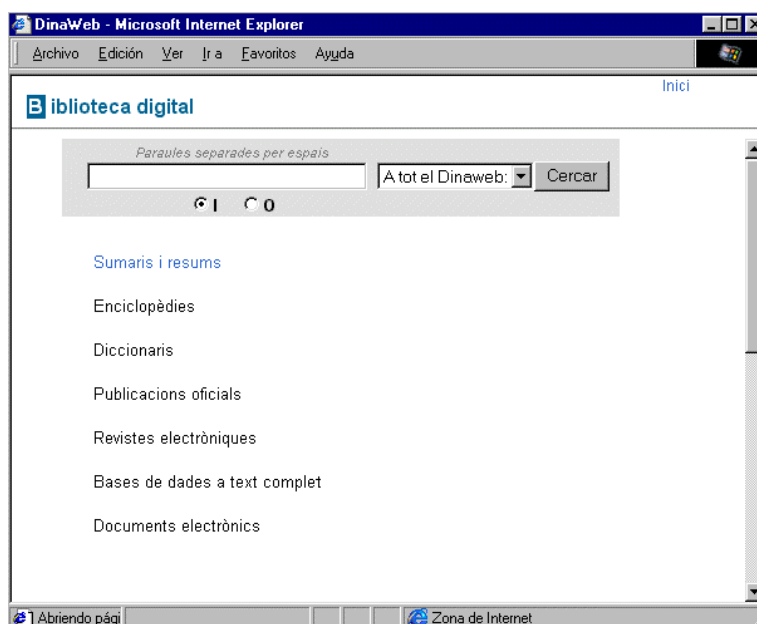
DinaWeb - Microsoft Internet Explorer

Archivo Edición Ver Ir a Favoritos Ayuda

Inici

B iblioteca digital

Paraules separades per espais

A tot el Dinaweb: Cercar

I O

Sumaris i resums

Enciclopèdies

Diccionaris

Publicacions oficials

Revistes electròniques

Bases de dades a text complet

Documents electrònics

Abriendo pági

Zona de Internet